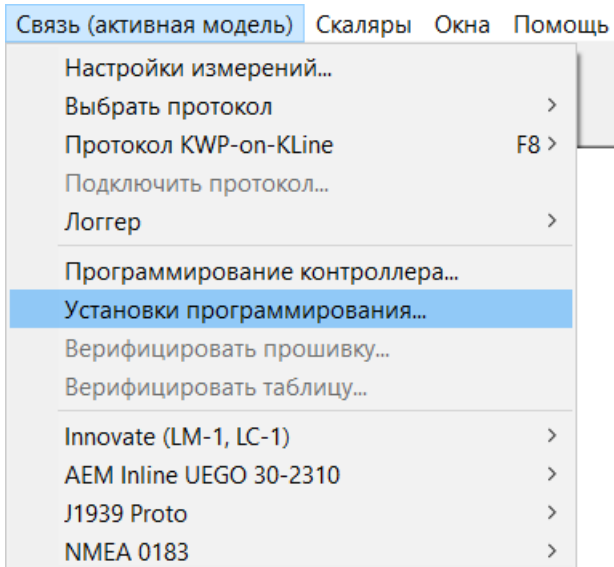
Связь (активная модель) Скаляры Окна Помощь

Настройки измерений...
Выбрать протокол >
Протокол KWP-on-KLine F8 >
Подключить протокол...
Логгер >

Программирование контроллера...
Установки программирования...
Верифицировать прошивку...
Верифицировать таблицу...

Innovate (LM-1, LC-1) >
AEM Inline UEGO 30-2310 >
J1939 Proto >
NMEA 0183 >